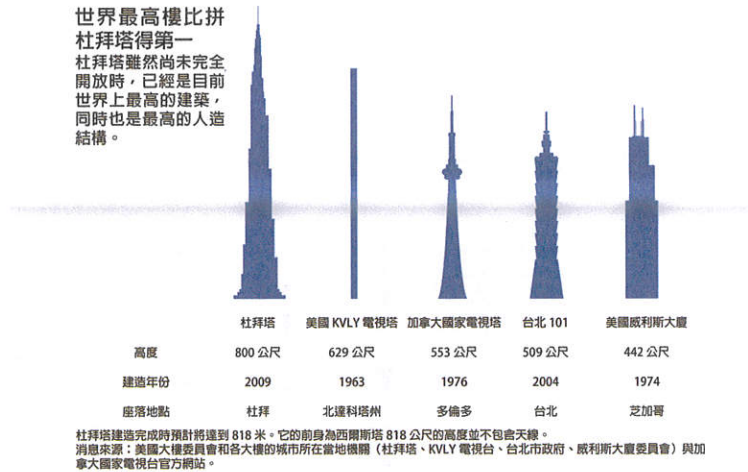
世界最高樓比拼
杜拜塔得第一
杜拜塔雖然尚未完全開放時，已經是目前世界上最高的建築，同時也是最高的人造結構。

|  | 杜拜塔 | 美國 KVLY 電視塔 | 加拿大國家電視塔 | 台北 101 | 美國威利斯大廈 |
|---|---|---|---|---|---|
| 高度 | 800 公尺 | 629 公尺 | 553 公尺 | 509 公尺 | 442 公尺 |
| 建造年份 | 2009 | 1963 | 1976 | 2004 | 1974 |
| 座落地點 | 杜拜 | 北達科塔州 | 多倫多 | 台北 | 芝加哥 |

杜拜塔建造完成時預計將達到 818 米。它的前身為西爾斯塔 818 公尺的高度並不包含天線。
消息來源：美國大樓委員會和各大樓的城市所在當地機關（杜拜塔、KVLY 電視台、台北市政府、威利斯大廈委員會）與加拿大國家電視台官方網站。